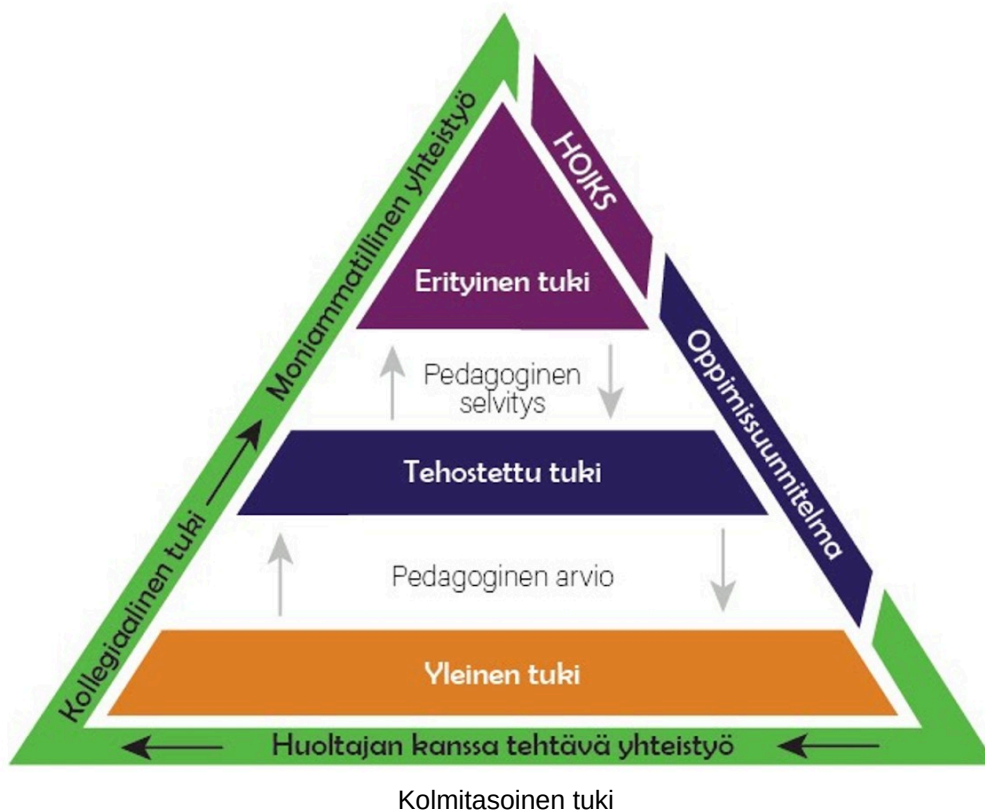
Moniammatillinen yhteistyö

Kollegiaalinen tuki

HOJKS

Oppimissuunnitelma

Erityinen tuki

Pedagoginen selvitys

Tehostettu tuki

Pedagoginen arvio

Yleinen tuki

Huoltajan kanssa tehtävä yhteistyö

Kolmitasoinen tuki